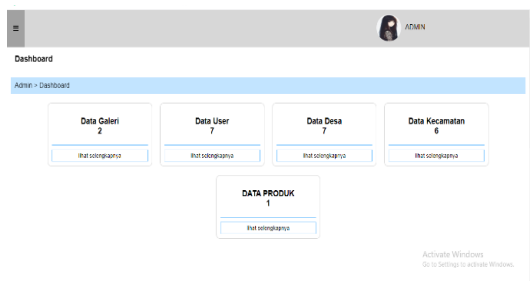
≡

ADMIN

Dashboard

Admin > Dashboard

Data Galeri
2
lihat selengkapnya

Data User
7
lihat selengkapnya

Data Desa
7
lihat selengkapnya

Data Kecamatan
6
lihat selengkapnya

DATA PRODUK
1
lihat selengkapnya

Activate Windows
Go to Settings to activate Windows.